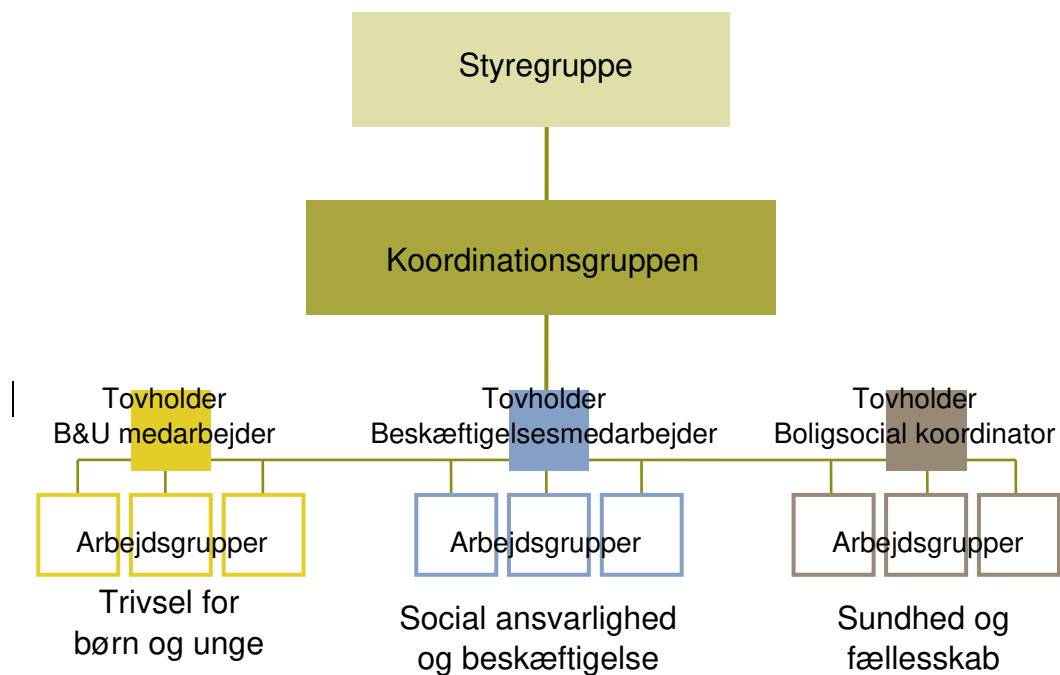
Styregruppe

Koordinationsgruppen

Tovholder
B&U medarbejder

Arbejdsgrupper

Trivsel for
børn og unge

Tovholder
Beskæftigelsesmedarbejder

Arbejdsgrupper

Social ansvarlighed
og beskæftigelse

Tovholder
Boligsocial koordinator

Arbejdsgrupper

Sundhed og
fællesskab